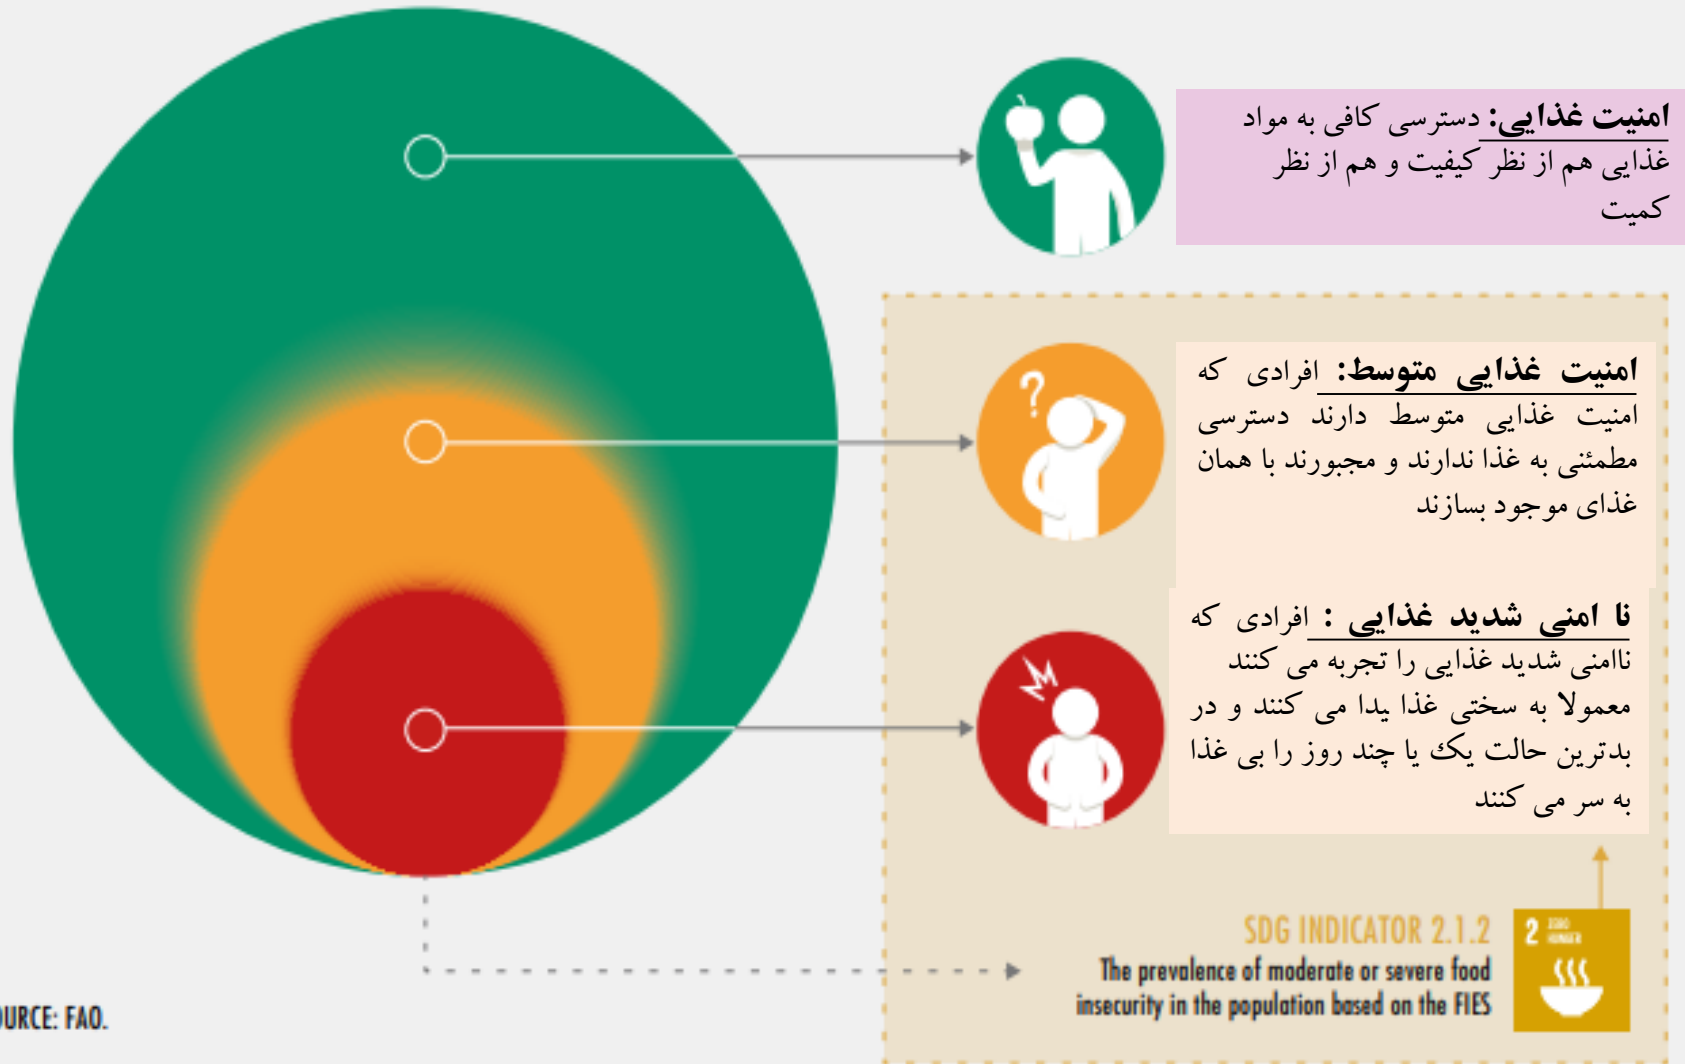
**امنیت غذایی:** دسترسی کافی به مواد غذایی هم از نظر کیفیت و هم از نظر کمیت

**امنیت غذایی متوسط:** افرادی که امنیت غذایی متوسط دارند دسترسی مطمئنی به غذا ندارند و مجبورند با همان غذای موجود بسازند

**نا امنی شدید غذایی :** افرادی که ناامنی شدید غذایی را تجربه می کنند معمولا به سختی غذا پیدا می کنند و در بدترین حالت یک یا چند روز را بی غذا به سر می کنند

SDG INDICATOR 2.1.2

The prevalence of moderate or severe food insecurity in the population based on the FIES

2 ZERO HUNGER

URCE: FAO.